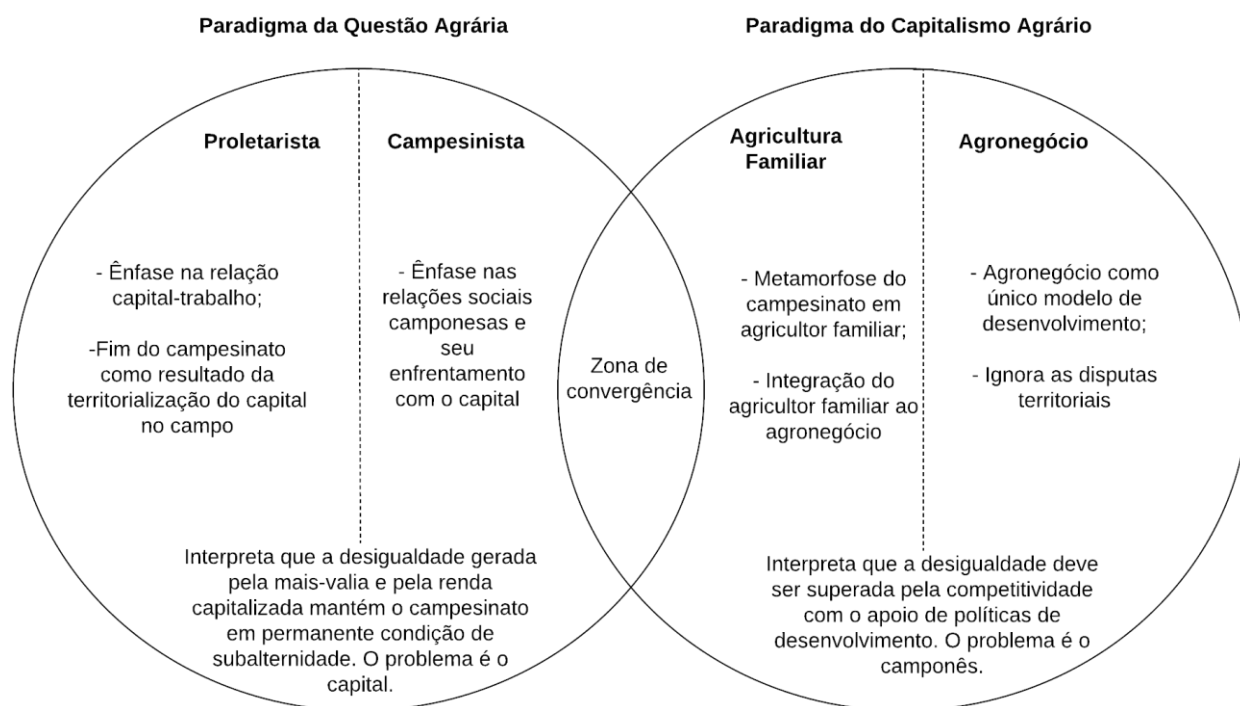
Paradigma da Questão Agrária

Proletarista

- Ênfase na relação capital-trabalho;

-Fim do campesinato como resultado da territorialização do capital no campo

Campesinista

- Ênfase nas relações sociais camponesas e seu enfrentamento com o capital

Interpreta que a desigualdade gerada pela mais-valia e pela renda capitalizada mantém o campesinato em permanente condição de subalternidade. O problema é o capital.

Zona de convergência

Paradigma do Capitalismo Agrário

Agricultura Familiar

- Metamorfose do campesinato em agricultor familiar;

- Integração do agricultor familiar ao agronegócio

Agronegócio

- Agronegócio como único modelo de desenvolvimento;

- Ignora as disputas territoriais

Interpreta que a desigualdade deve ser superada pela competitividade com o apoio de políticas de desenvolvimento. O problema é o camponês.